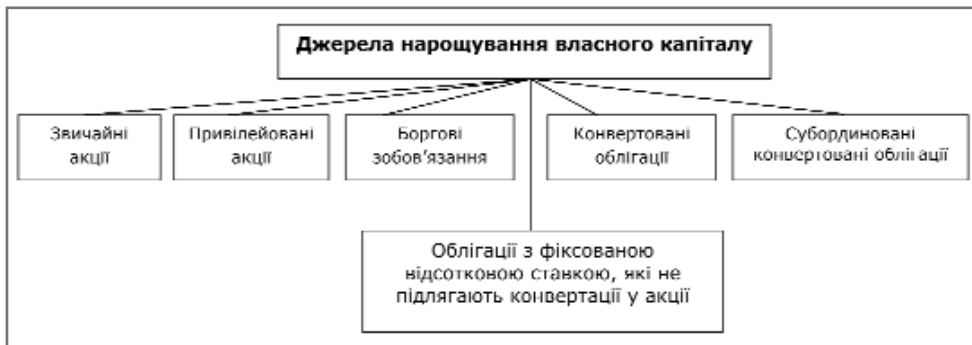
Джерела нарощування власного капіталу

Звичайні акції

Привілейовані акції

Боргові зобов'язання

Конвертовані облігації

Субординовані конвертовані облігації

Облігації з фіксованою відсотковою ставкою, які не підлягають конвертації у акції